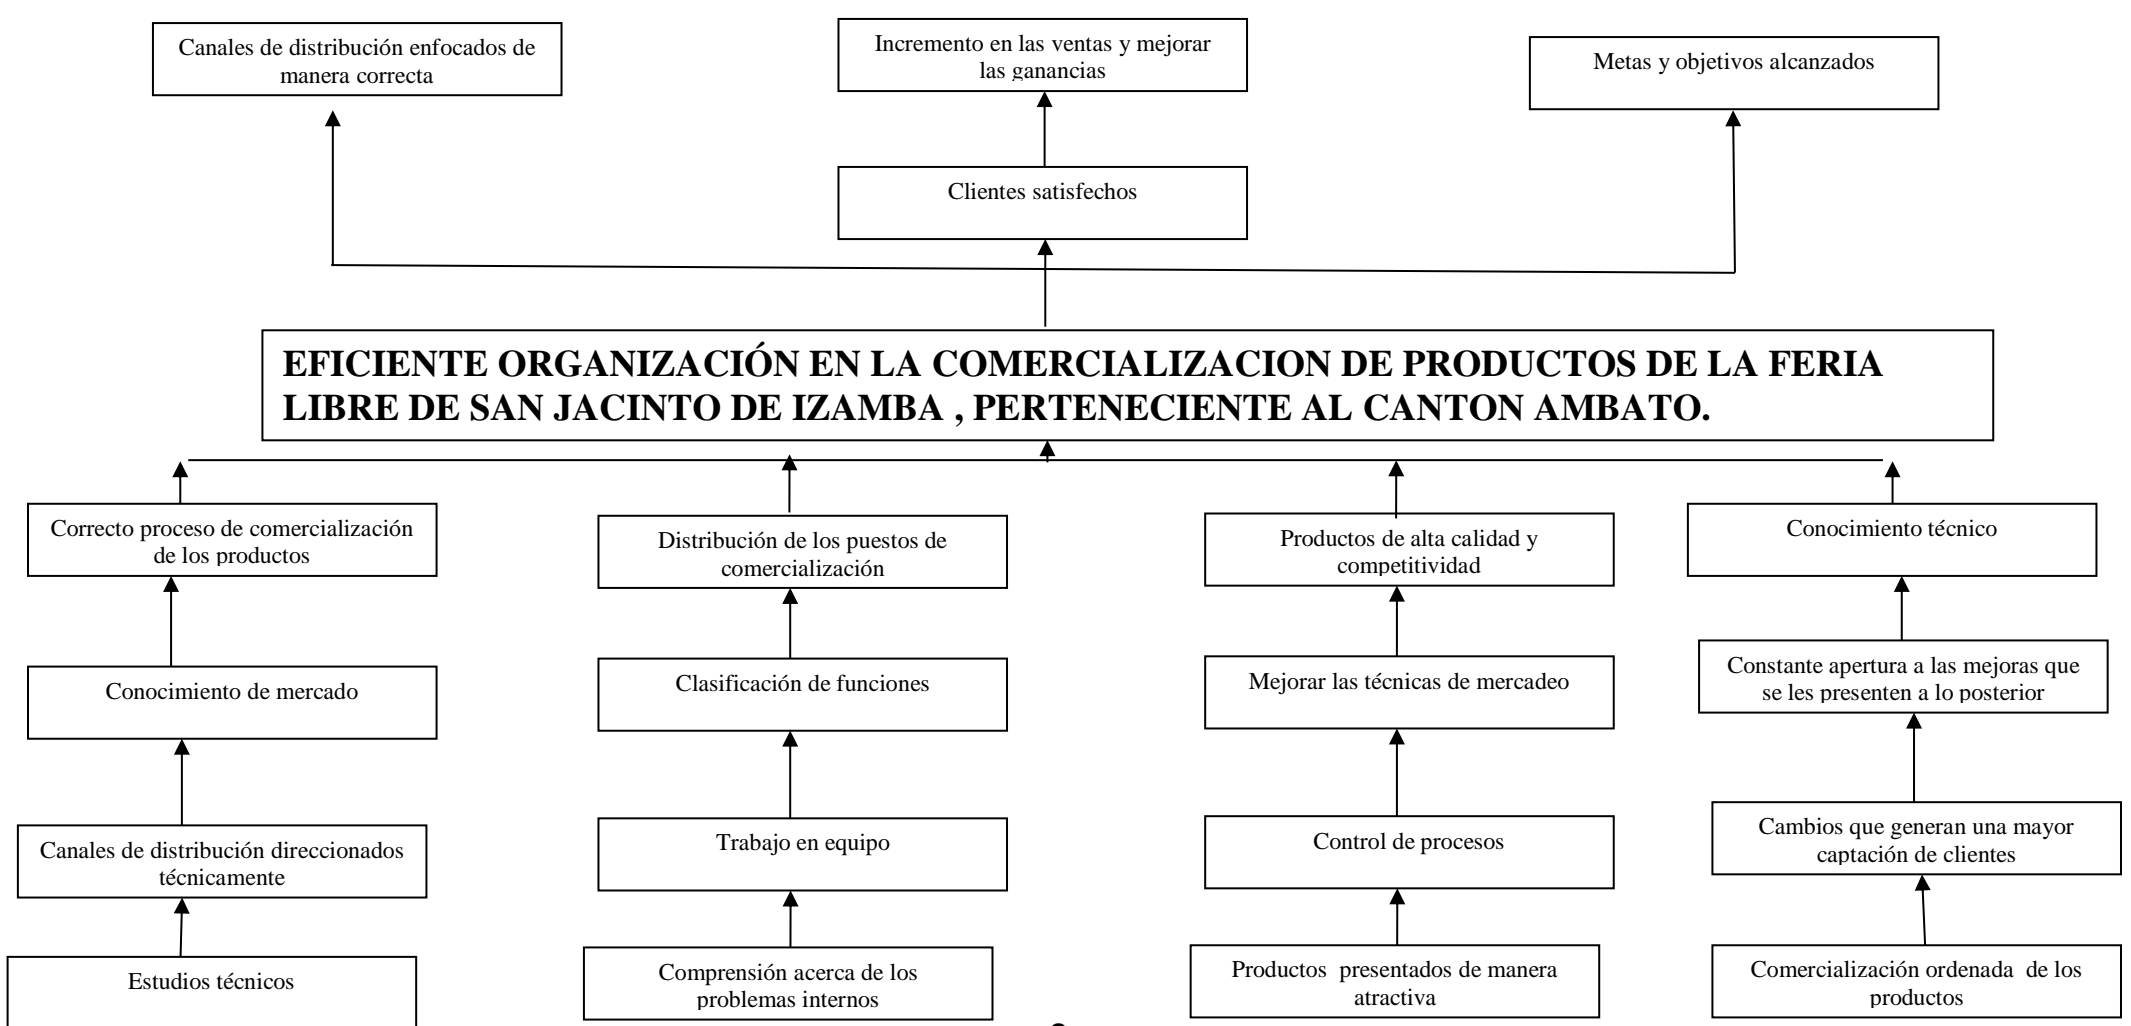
Canales de distribución enfocados de manera correcta

Incremento en las ventas y mejorar las ganancias

Metas y objetivos alcanzados

Clientes satisfechos

EFICIENTE ORGANIZACIÓN EN LA COMERCIALIZACION DE PRODUCTOS DE LA FERIA LIBRE DE SAN JACINTO DE IZAMBA , PERTENECIENTE AL CANTON AMBATO.

Correcto proceso de comercialización de los productos

Conocimiento de mercado

Canales de distribución direccionados técnicamente

Estudios técnicos

Distribución de los puestos de comercialización

Clasificación de funciones

Trabajo en equipo

Comprensión acerca de los problemas internos

Productos de alta calidad y competitividad

Mejorar las técnicas de mercadeo

Control de procesos

Productos presentados de manera atractiva

Conocimiento técnico

Constante apertura a las mejoras que se les presenten a lo posterior

Cambios que generan una mayor captación de clientes

Comercialización ordenada de los productos